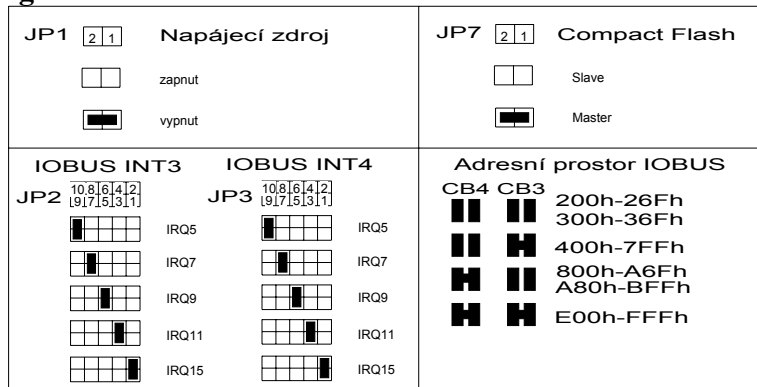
JP1 2 1 Napájecí zdroj

zapnut

vypnut

JP7 2 1 Compact Flash

Slave

Master

IOBUS INT3

JP2 10 8 6 4 2 / 9 7 5 3 1

IRQ5

IRQ7

IRQ9

IRQ11

IRQ15

IOBUS INT4

JP3 10 8 6 4 2 / 9 7 5 3 1

IRQ5

IRQ7

IRQ9

IRQ11

IRQ15

Adresní prostor IOBUS

CB4 CB3

200h-26Fh
300h-36Fh

400h-7FFh

800h-A6Fh
A80h-BFFh

E00h-FFFh